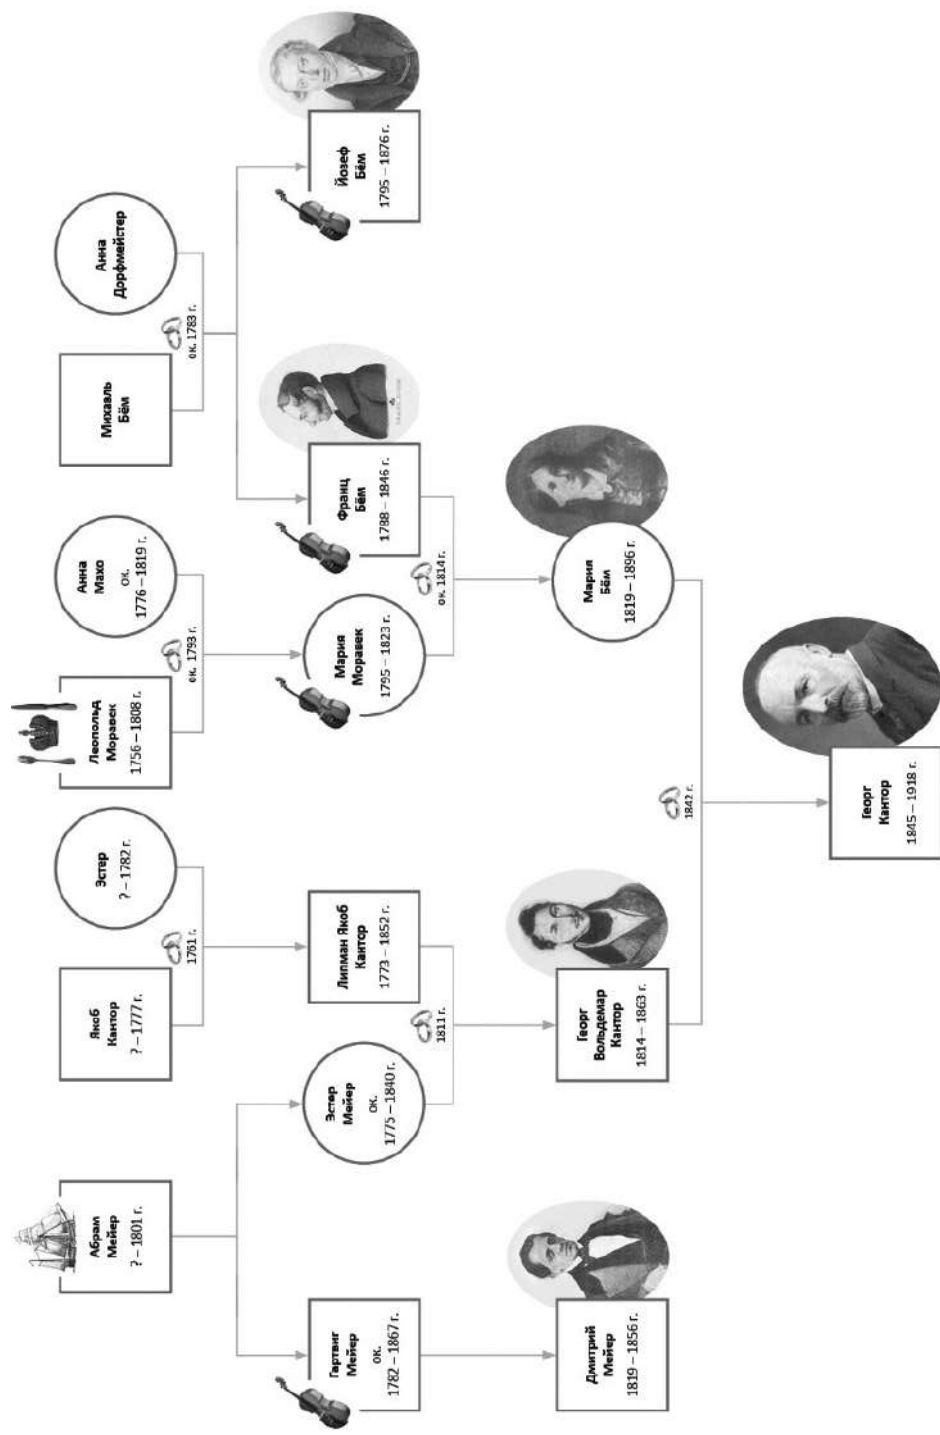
Михаэль Бём

Анна Дорфмайстер

ок. 1783 г.

Анна Махо ок. 1776 – 1819 г.

Леопольд Моравек 1756 – 1808 г.

ок. 1793 г.

Эстер ? – 1782 г.

Якоб Кантор ? – 1777 г.

1761 г.

Абрам Мейер ? – 1801 г.

Йозеф Бём 1795 – 1876 г.

Франц Бём 1788 – 1846 г.

Мария Моравек 1795 – 1823 г.

ок. 1814 г.

Липман Якоб Кантор 1773 – 1852 г.

Эстер Мейер ок. 1775 – 1840 г.

1811 г.

Гертвиг Мейер ок. 1782 – 1867 г.

Мария Бём 1819 – 1896 г.

Георг Вольдемар Кантор 1814 – 1863 г.

1842 г.

Дмитрий Мейер 1819 – 1856 г.

Георг Кантор 1845 – 1918 г.